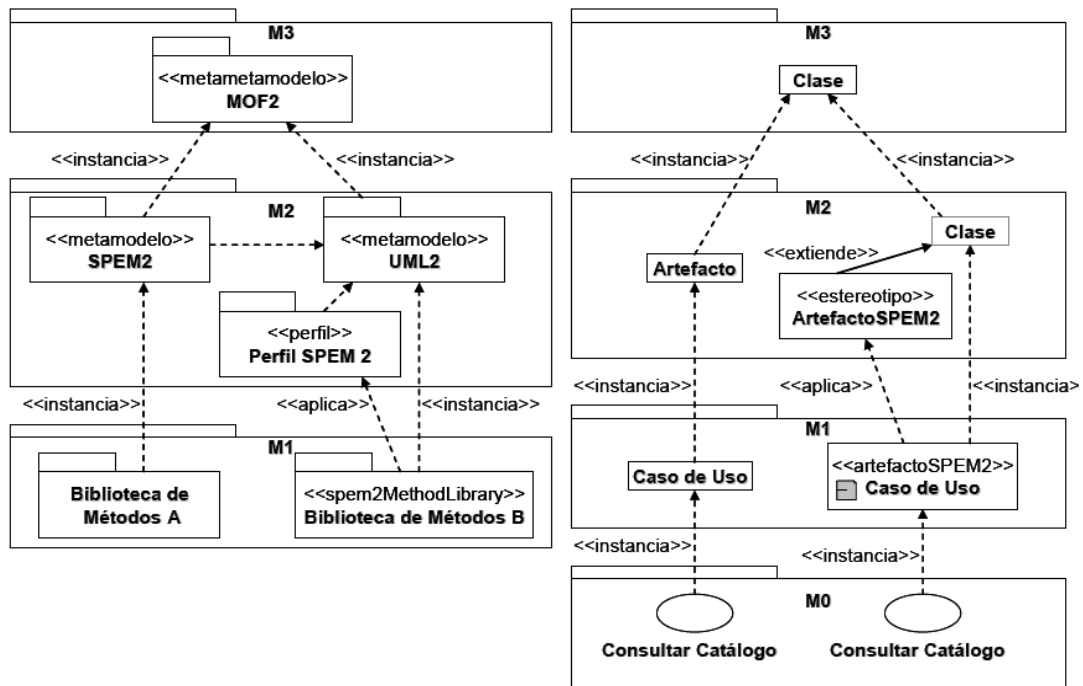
M3

<<metametamodelo>>
MOF2

<<instancia>>

<<instancia>>

M2

<<metamodelo>>
SPEM2

<<metamodelo>>
UML2

<<perfil>>
Perfil SPEM 2

<<instancia>>

<<aplica>>

<<instancia>>

M1

Biblioteca de Métodos A

<<spem2MethodLibrary>>
Biblioteca de Métodos B

M3

Clase

<<instancia>>

<<instancia>>

M2

Clase

<<extiende>>

Artefacto

<<estereotipo>>
ArtefactoSPEM2

<<instancia>>

<<aplica>>

<<instancia>

M1

Caso de Uso

<<artefactoSPEM2>>
Caso de Uso

<<instancia>>

<<instancia>>

M0

Consultar Catálogo

Consultar Catálogo